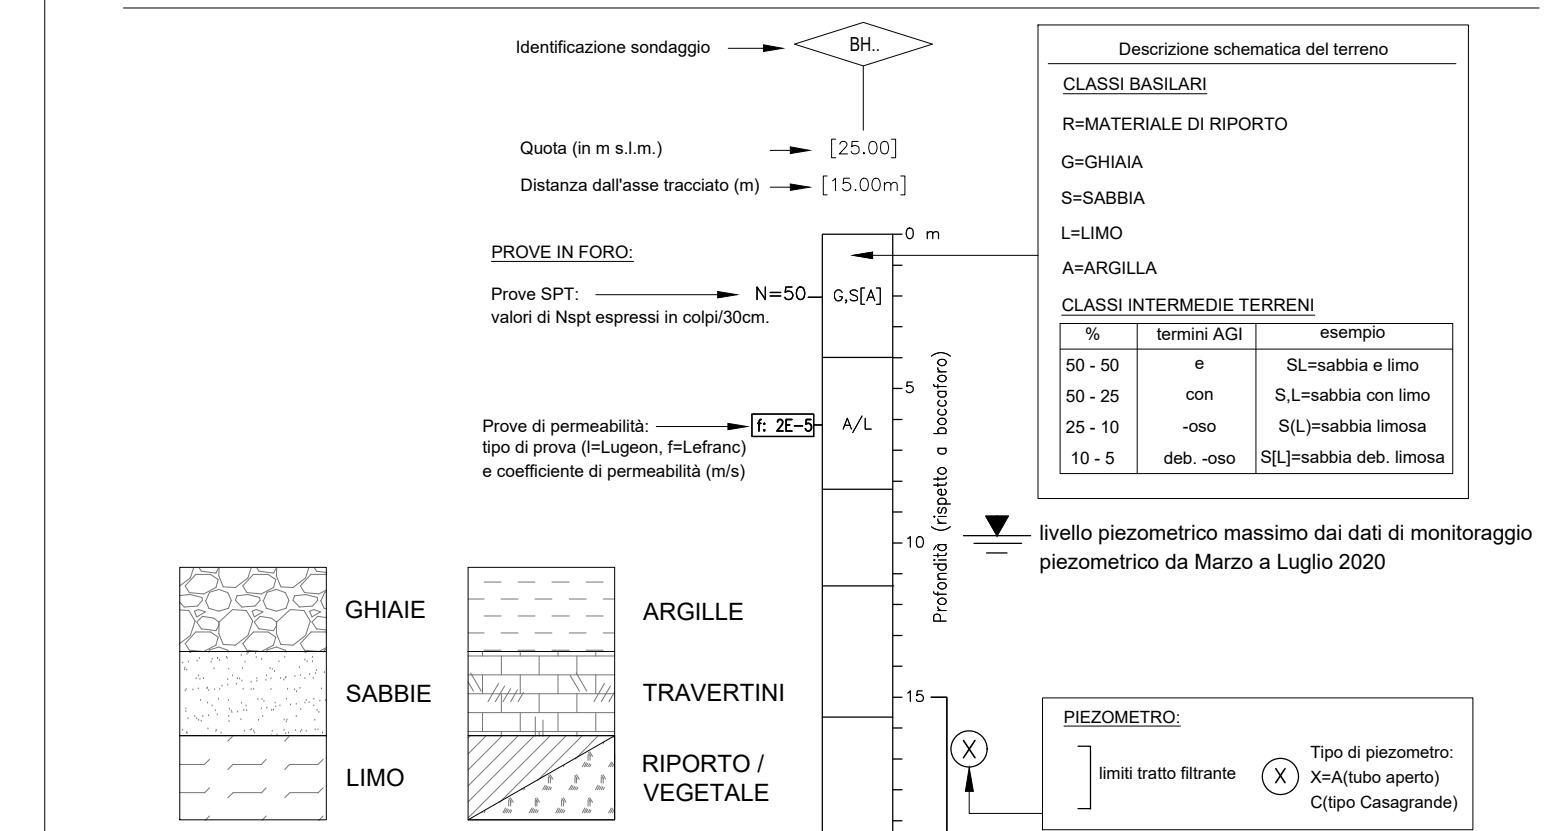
Identificazione sondaggio

BH..

Quota (in m s.l.m.) [25.00]

Distanza dall'asse tracciato (m) [15.00m]

PROVE IN FORO:

Prove SPT: valori di Nspt espressi in colpi/30cm. N=50 G,S[A]

Prove di permeabilità: tipo di prova (l=Lugeon, f=Lefranc) e coefficiente di permeabilità (m/s) f: 2E-5 A/L

0 m

5

10

15

Profondità (rispetto a boccaforo)

Descrizione schematica del terreno

CLASSI BASILARI

R=MATERIALE DI RIPORTO

G=GHIAIA

S=SABBIA

L=LIMO

A=ARGILLA

CLASSI INTERMEDIE TERRENI

| % | termini AGI | esempio |
|---|---|---|
| 50 - 50 | e | SL=sabbia e limo |
| 50 - 25 | con | S,L=sabbia con limo |
| 25 - 10 | -oso | S(L)=sabbia limosa |
| 10 - 5 | deb. -oso | S[L]=sabbia deb. limosa |

livello piezometrico massimo dai dati di monitoraggio piezometrico da Marzo a Luglio 2020

GHIAIE

SABBIE

LIMO

ARGILLE

TRAVERTINI

RIPORTO / VEGETALE

X

PIEZOMETRO:

limiti tratto filtrante

X

Tipo di piezometro: X=A(tubo aperto) C(tipo Casagrande)